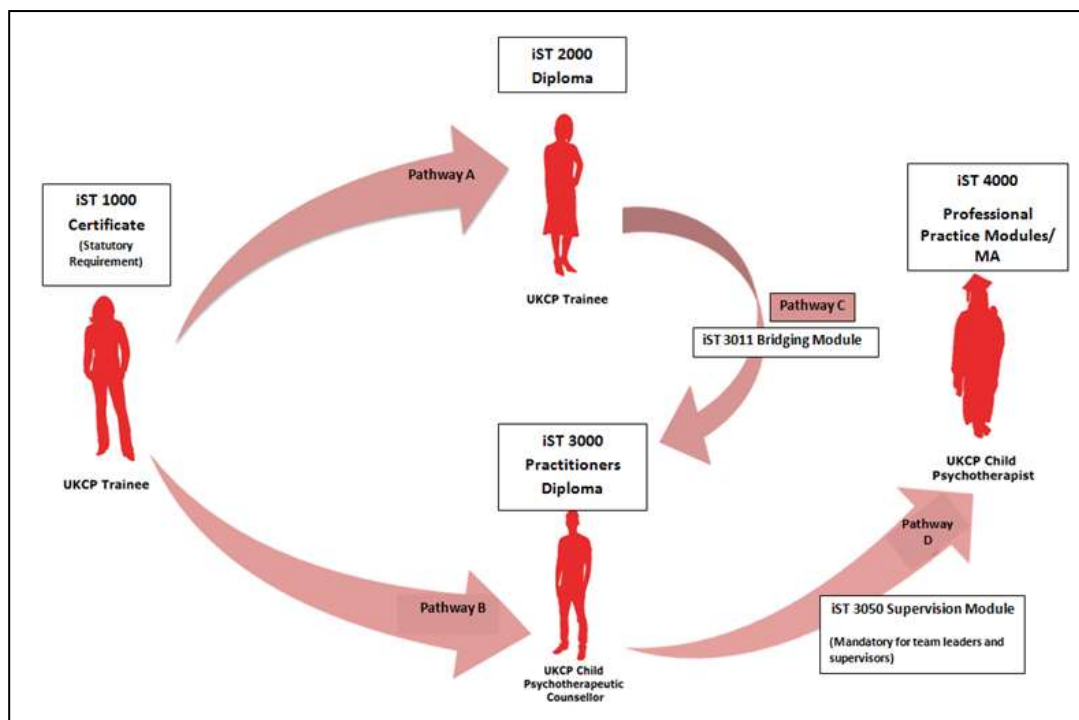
iST 2000
Diploma

Pathway A

iST 1000
Certificate
(Statutory Requirement)

iST 4000
Professional Practice Modules/ MA

UKCP Trainee

Pathway C

iST 3011 Bridging Module

UKCP Trainee

iST 3000
Practitioners Diploma

UKCP Child Psychotherapist

Pathway D

Pathway B

iST 3050 Supervision Module
(Mandatory for team leaders and supervisors)

UKCP Child Psychotherapeutic Counsellor